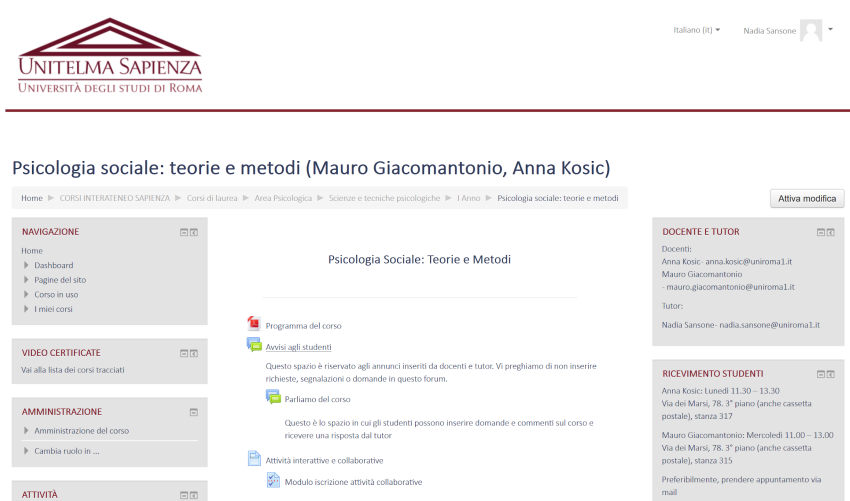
Italiano (it) ▾ Nadia Sansone ▾

UNITELMA SAPIENZA
UNIVERSITÀ DEGLI STUDI DI ROMA

Psicologia sociale: teorie e metodi (Mauro Giacomantonio, Anna Kosic)

Home ▶ CORSI INTERATENEO SAPIENZA ▶ Corsi di laurea ▶ Area Psicologica ▶ Scienze e tecniche psicologiche ▶ I Anno ▶ Psicologia sociale: teorie e metodi

Attiva modifica

NAVIGAZIONE
Home
Dashboard
Pagine del sito
Corso in uso
I miei corsi

VIDEO CERTIFICATE
Vai alla lista dei corsi tracciati

AMMINISTRAZIONE
Amministrazione del corso
Cambia ruolo in ...

ATTIVITÀ

Psicologia Sociale: Teorie e Metodi

Programma del corso

Avvisi agli studenti

Questo spazio è riservato agli annunci inseriti da docenti e tutor. Vi preghiamo di non inserire richieste, segnalazioni o domande in questo forum.

Parliamo del corso

Questo è lo spazio in cui gli studenti possono inserire domande e commenti sul corso e ricevere una risposta dal tutor

Attività interattive e collaborative

Modulo iscrizione attività collaborative

DOCENTE E TUTOR
Docenti:
Anna Kosic - anna.kosic@uniroma1.it
Mauro Giacomantonio
- mauro.giacomantonio@uniroma1.it

Tutor:

Nadia Sansone - nadia.sansone@uniroma1.it

RICEVIMENTO STUDENTI
Anna Kosic: Lunedì 11.30 – 13.30
Via dei Marsi, 78. 3° piano (anche cassetta postale), stanza 317

Mauro Giacomantonio: Mercoledì 11.00 – 13.00
Via dei Marsi, 78. 3° piano (anche cassetta postale), stanza 315

Preferibilmente, prendere appuntamento via mail